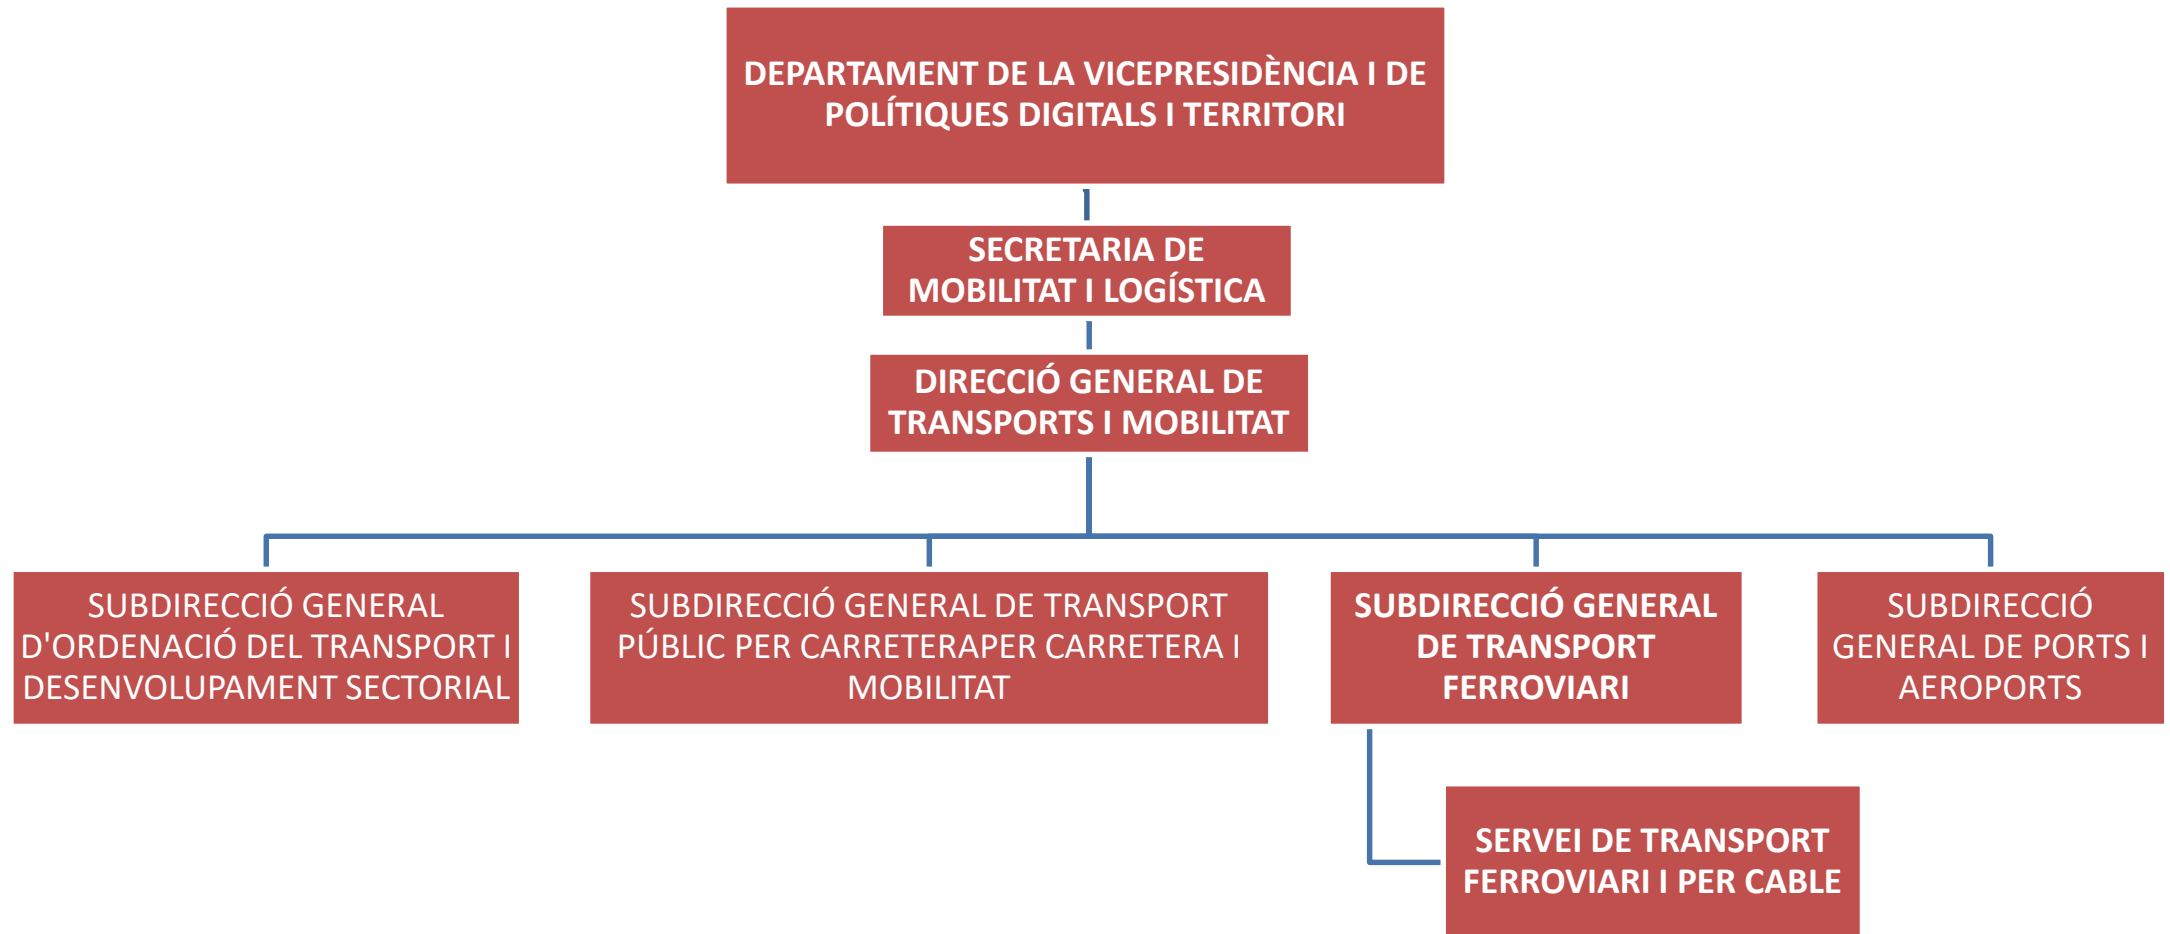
DEPARTAMENT DE LA VICEPRESIDÈNCIA I DE POLÍTIQUES DIGITALS I TERRITORI

SECRETARIA DE MOBILITAT I LOGÍSTICA

DIRECCIÓ GENERAL DE TRANSPORTS I MOBILITAT

SUBDIRECCIÓ GENERAL D'ORDENACIÓ DEL TRANSPORT I DESENVOLUPAMENT SECTORIAL

SUBDIRECCIÓ GENERAL DE TRANSPORT PÚBLIC PER CARRETERAPER CARRETERA I MOBILITAT

SUBDIRECCIÓ GENERAL DE TRANSPORT FERROVIARI

SUBDIRECCIÓ GENERAL DE PORTS I AEROPORTS

SERVEI DE TRANSPORT FERROVIARI I PER CABLE